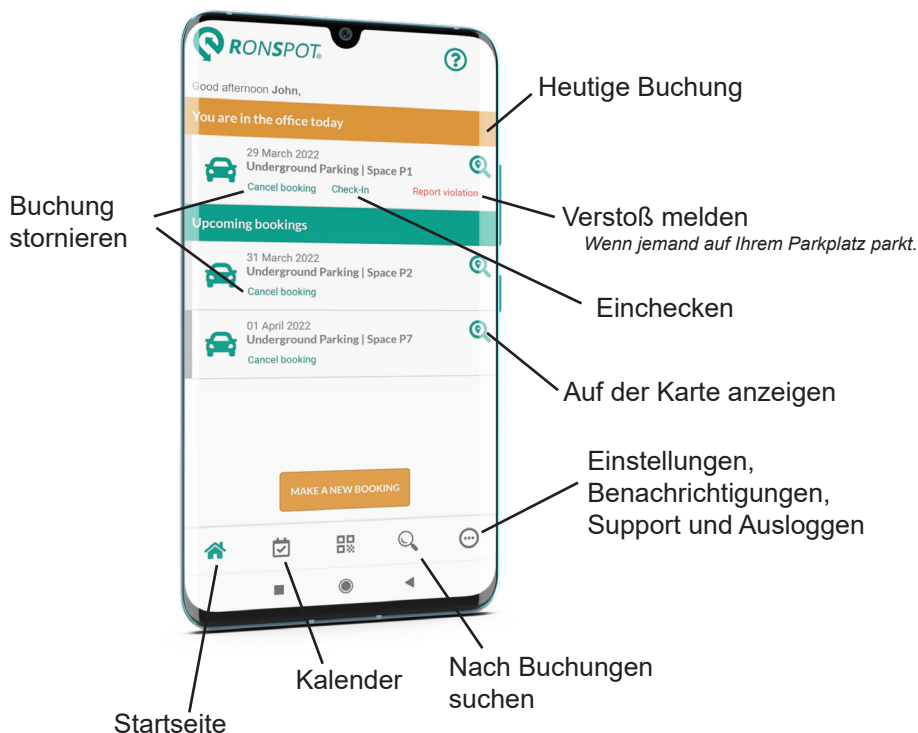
RONSPOT

Good afternoon John,

You are in the office today

29 March 2022
Underground Parking | Space P1
Cancel booking Check-In Report violation

Upcoming bookings

31 March 2022
Underground Parking | Space P2
Cancel booking

01 April 2022
Underground Parking | Space P7
Cancel booking

MAKE A NEW BOOKING

Heutige Buchung

Buchung stornieren

Verstoß melden
Wenn jemand auf Ihrem Parkplatz parkt.

Einchecken

Auf der Karte anzeigen

Einstellungen, Benachrichtigungen, Support und Ausloggen

Kalender

Nach Buchungen suchen

Startseite